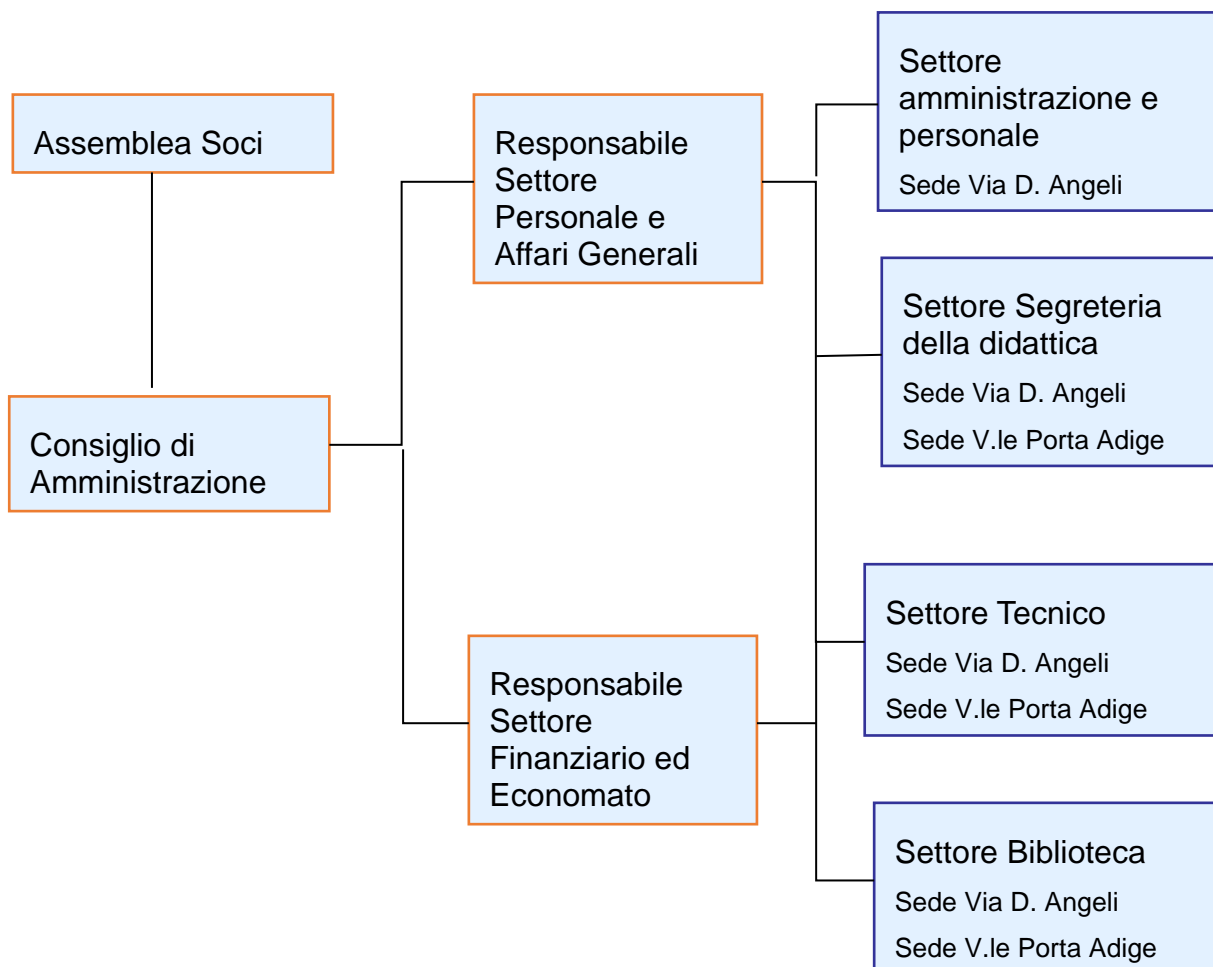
Assemblea Soci

Consiglio di Amministrazione

Responsabile Settore Personale e Affari Generali

Responsabile Settore Finanziario ed Economato

Settore amministrazione e personale
Sede Via D. Angeli

Settore Segreteria della didattica
Sede Via D. Angeli
Sede V.le Porta Adige

Settore Tecnico
Sede Via D. Angeli
Sede V.le Porta Adige

Settore Biblioteca
Sede Via D. Angeli
Sede V.le Porta Adige